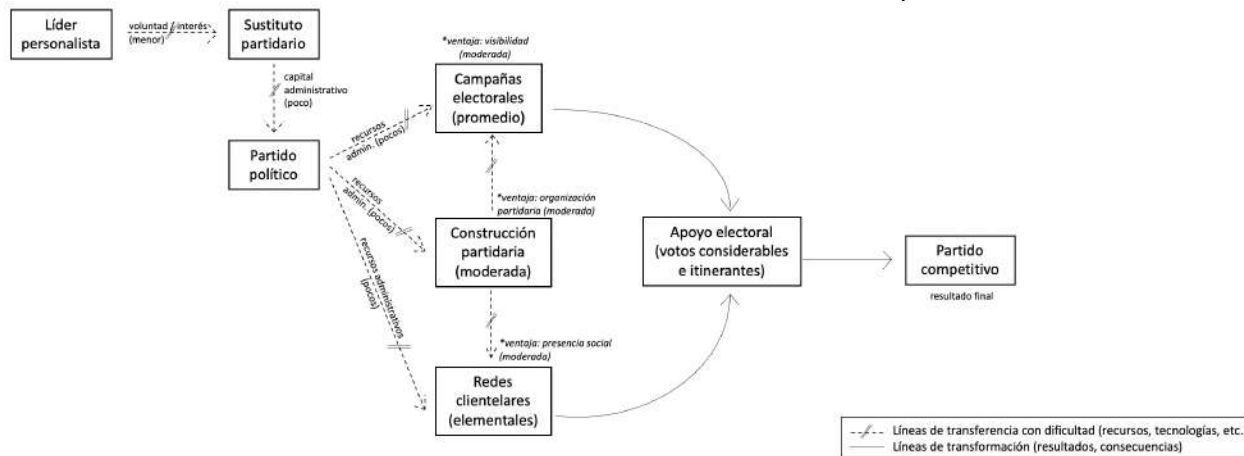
Líder personalista

voluntad / interés (menor)

Sustituto partidario

capital administrativo (poco)

Partido político

recursos admin. (pocos)

recursos admin. (pocos)

recursos administrativos (pocos)

*ventaja: visibilidad (moderada)

Campañas electorales (promedio)

*ventaja: organización partidaria (moderada)

Construcción partidaria (moderada)

*ventaja: presencia social (moderada)

Redes clientelares (elementales)

Apoyo electoral (votos considerables e itinerantes)

Partido competitivo

resultado final

Líneas de transferencia con dificultad (recursos, tecnologías, etc.

Líneas de transformación (resultados, consecuencias)